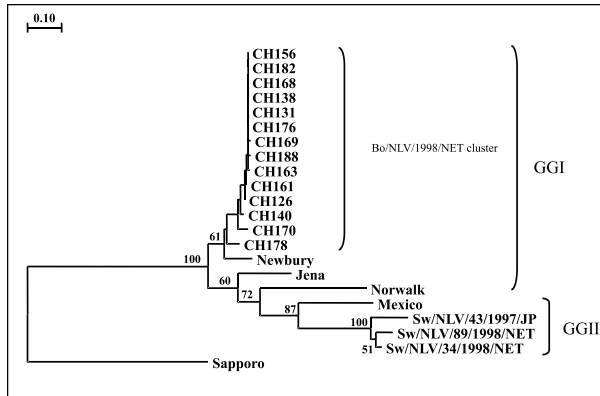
0.10

CH156
CH182
CH168
CH138
CH131
CH176
CH169
CH188
CH163
CH161
CH126
CH140
CH170
CH178

Bo/NLV/1998/NET cluster

GGI

61
100
Newbury
60
Jena
Norwalk
72
87
Mexico
100
Sw/NLV/43/1997/JP
Sw/NLV/89/1998/NET
51
Sw/NLV/34/1998/NET

GGII

Sapporo